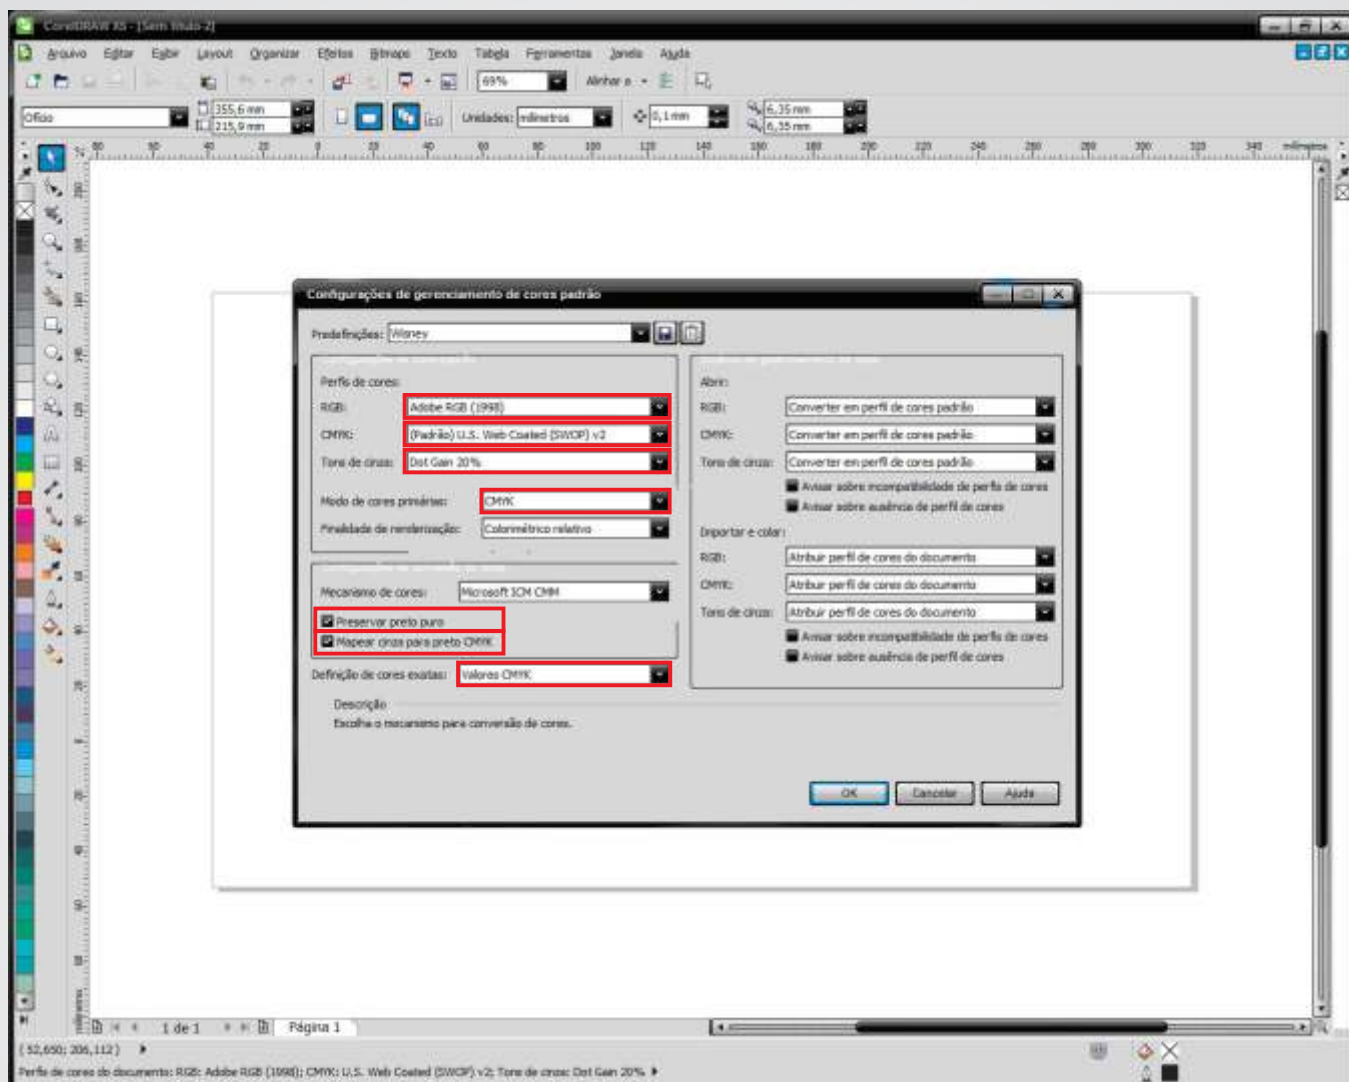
CorelDRAW X5 - [Sem título-2]

Arquivo Editar Exibir Layout Organizar Efeitos Bitmaps Texto Tabela Ferramentas Janela Ajuda

69%

Alinhar a

Ofício

355,6 mm

215,9 mm

Unidades: milímetros

0,1 mm

6,35 mm

6,35 mm

milímetros

Configurações de gerenciamento de cores padrão

Predefinições: Wisney

Perfis de cores:

RGB: Adobe RGB (1998)

CMYK: (Padrão) U.S. Web Coated (SWOP) v2

Tons de cinza: Dot Gain 20%

Modo de cores primárias: CMYK

Finalidade de renderização: Colorimétrico relativo

Mecanismo de cores: Microsoft ICM CMM

Preservar preto puro

Mapear cinza para preto CMYK

Definição de cores exatas: Valores CMYK

Abrir:

RGB: Converter em perfil de cores padrão

CMYK: Converter em perfil de cores padrão

Tons de cinza: Converter em perfil de cores padrão

Avisar sobre incompatibilidade de perfis de cores

Avisar sobre ausência de perfil de cores

Importar e colar:

RGB: Atribuir perfil de cores do documento

CMYK: Atribuir perfil de cores do documento

Tons de cinza: Atribuir perfil de cores do documento

Avisar sobre incompatibilidade de perfis de cores

Avisar sobre ausência de perfil de cores

Descrição

Escolha o mecanismo para conversão de cores.

OK

Cancelar

Ajuda

1 de 1

Página 1

( 52,650; 206,112 )

Perfis de cores do documento: RGB: Adobe RGB (1998); CMYK: U.S. Web Coated (SWOP) v2; Tons de cinza: Dot Gain 20%